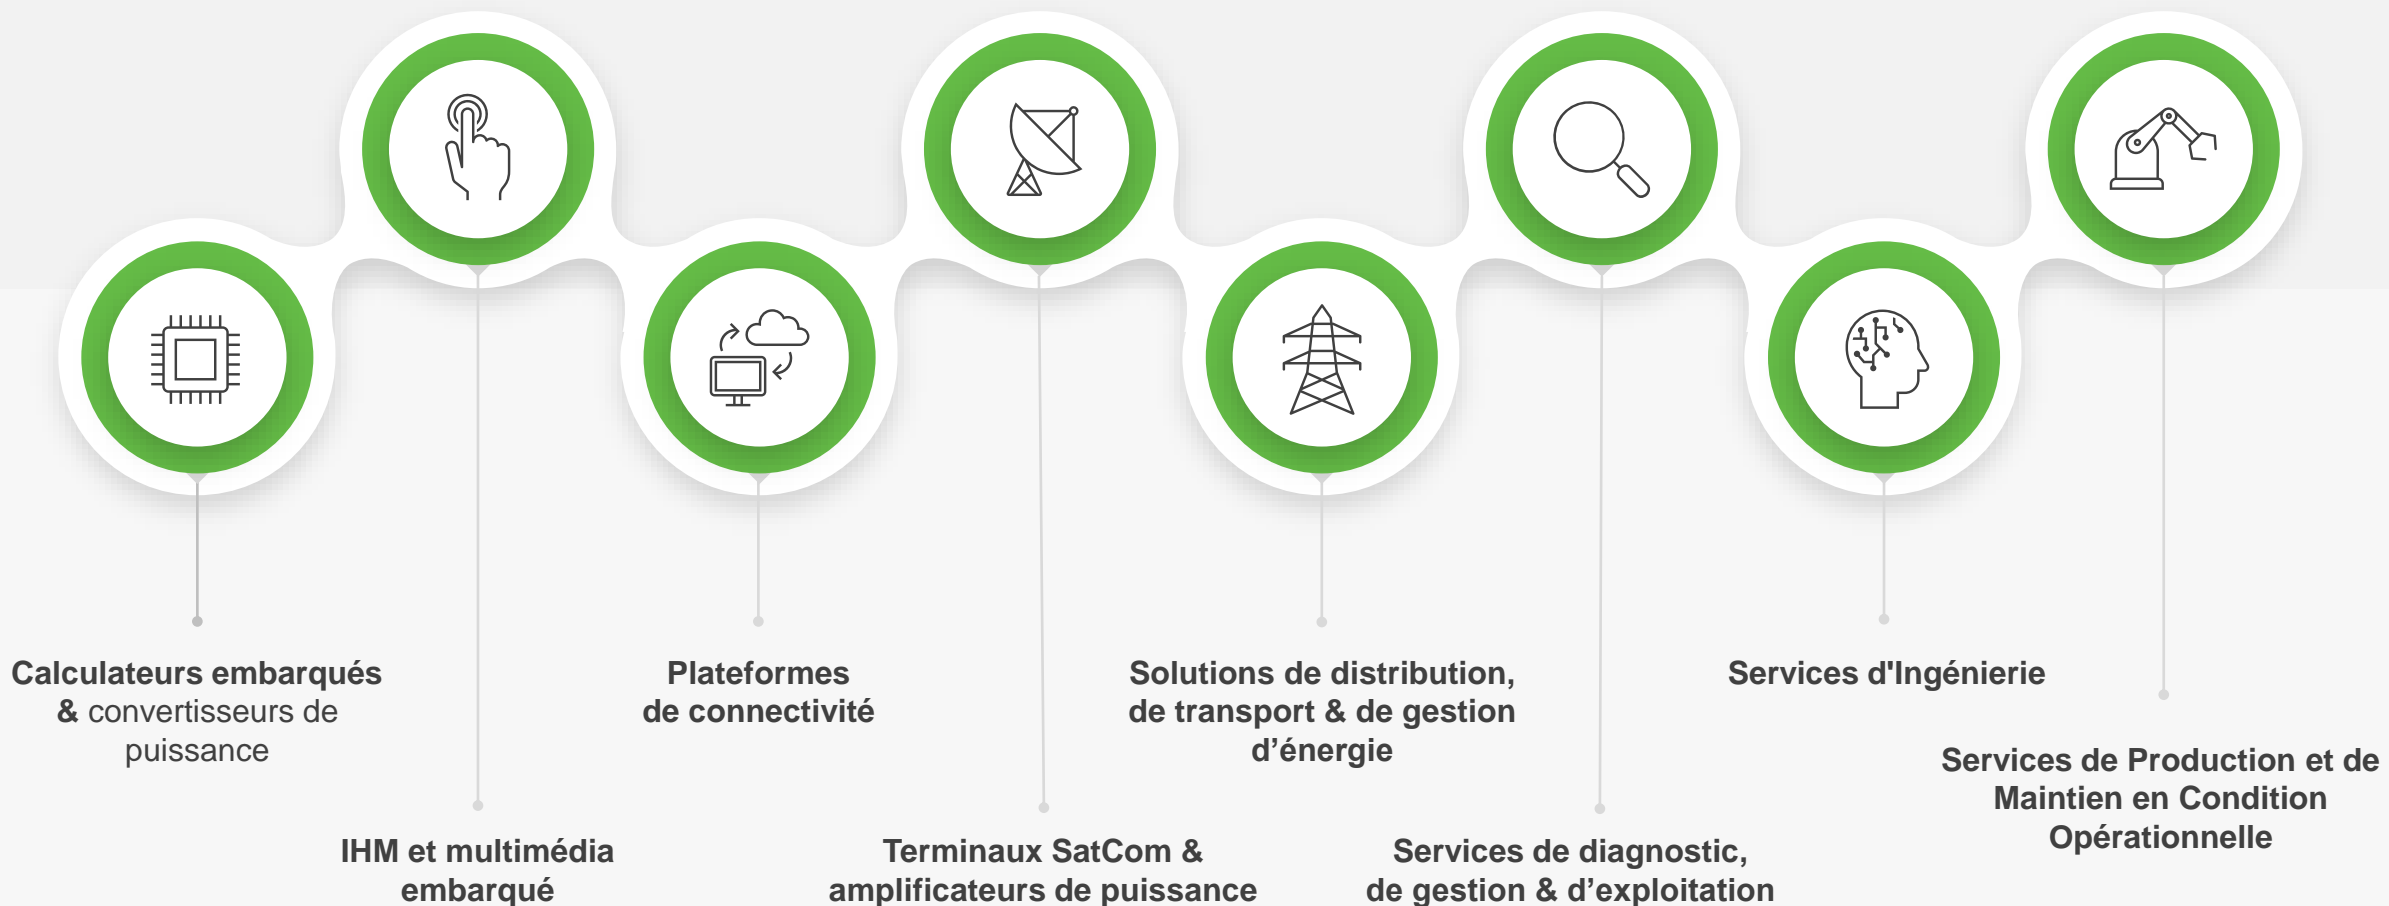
Calculateurs embarqués & convertisseurs de puissance

IHM et multimédia embarqué

Plateformes de connectivité

Terminaux SatCom & amplificateurs de puissance

Solutions de distribution, de transport & de gestion d'énergie

Services de diagnostic, de gestion & d'exploitation

Services d'Ingénierie

Services de Production et de Maintien en Condition Opérationnelle